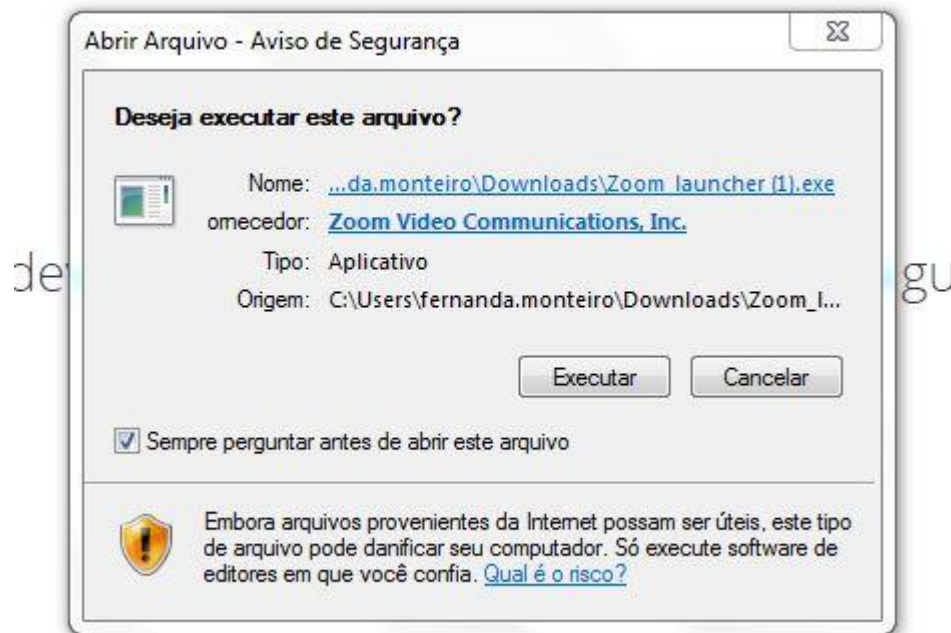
Abrir Arquivo - Aviso de Segurança

Deseja executar este arquivo?

Nome: ...da.monteiro\Downloads\Zoom_launcher (1).exe
ornecedor: Zoom Video Communications, Inc.
Tipo: Aplicativo
Origem: C:\Users\fernanda.monteiro\Downloads\Zoom_l...

Executar
Cancelar

Sempre perguntar antes de abrir este arquivo

Embora arquivos provenientes da Internet possam ser úteis, este tipo de arquivo pode danificar seu computador. Só execute software de editores em que você confia. Qual é o risco?

de
gu